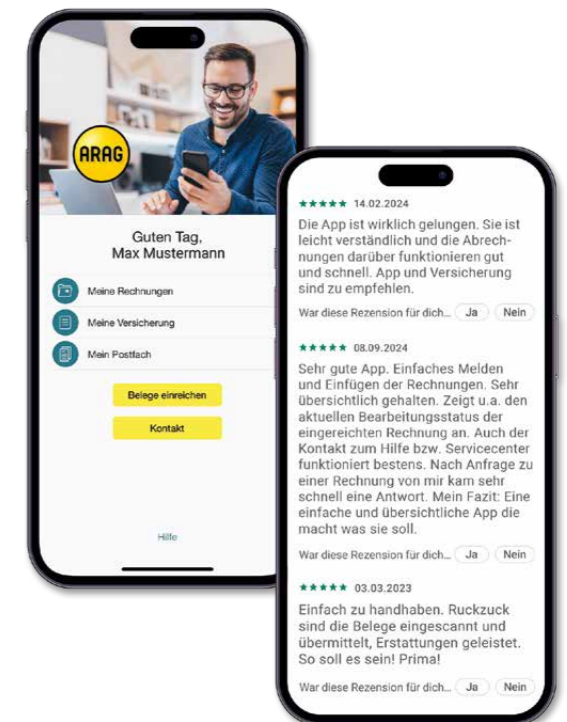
ARAG

Guten Tag,
Max Mustermann

Meine Rechnungen

Meine Versicherung

Mein Postfach

Belege einreichen

Kontakt

Hilfe

★★★★★ 14.02.2024

Die App ist wirklich gelungen. Sie ist leicht verständlich und die Abrechnungen darüber funktionieren gut und schnell. App und Versicherung sind zu empfehlen.

War diese Rezension für dich... Ja Nein

★★★★★ 08.09.2024

Sehr gute App. Einfaches Melden und Einfügen der Rechnungen. Sehr übersichtlich gehalten. Zeigt u.a. den aktuellen Bearbeitungsstatus der eingereichten Rechnung an. Auch der Kontakt zum Hilfe bzw. Servicecenter funktioniert bestens. Nach Anfrage zu einer Rechnung von mir kam sehr schnell eine Antwort. Mein Fazit: Eine einfache und übersichtliche App die macht was sie soll.

War diese Rezension für dich... Ja Nein

★★★★★ 03.03.2023

Einfach zu handhaben. Ruckzuck sind die Belege eingescannt und übermittelt, Erstattungen geleistet. So soll es sein! Prima!

War diese Rezension für dich... Ja Nein